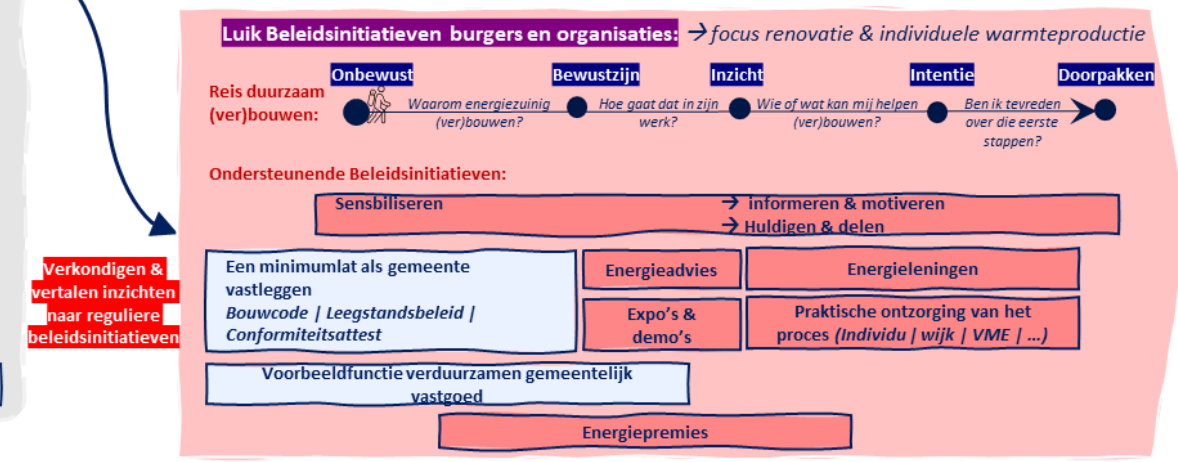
Luik Beleidsinitiatieven burgers en organisaties: → focus renovatie & individuele warmteproductie

Reis duurzaam (ver)bouwen:

Onbewust

Waarom energiezuinig (ver)bouwen?

Bewustzijn

Hoe gaat dat in zijn werk?

Inzicht

Wie of wat kan mij helpen (ver)bouwen?

Intentie

Ben ik tevreden over die eerste stappen?

Doorpakken

Ondersteunende Beleidsinitiatieven:

Sensbiliseren → informeren & motiveren → Huldigen & delen

Verkondigen & vertalen inzichten naar reguliere beleidsinitiatieven

Een minimumlat als gemeente vastleggen
Bouwcode | Leegstandsbeleid | Conformiteitsattest

Energieadvies

Energieleningen

Expo's & demo's

Praktische ontzorging van het proces (Individu | wijk | VME | …)

Voorbeeldfunctie verduurzamen gemeentelijk vastgoed

Energiepremies